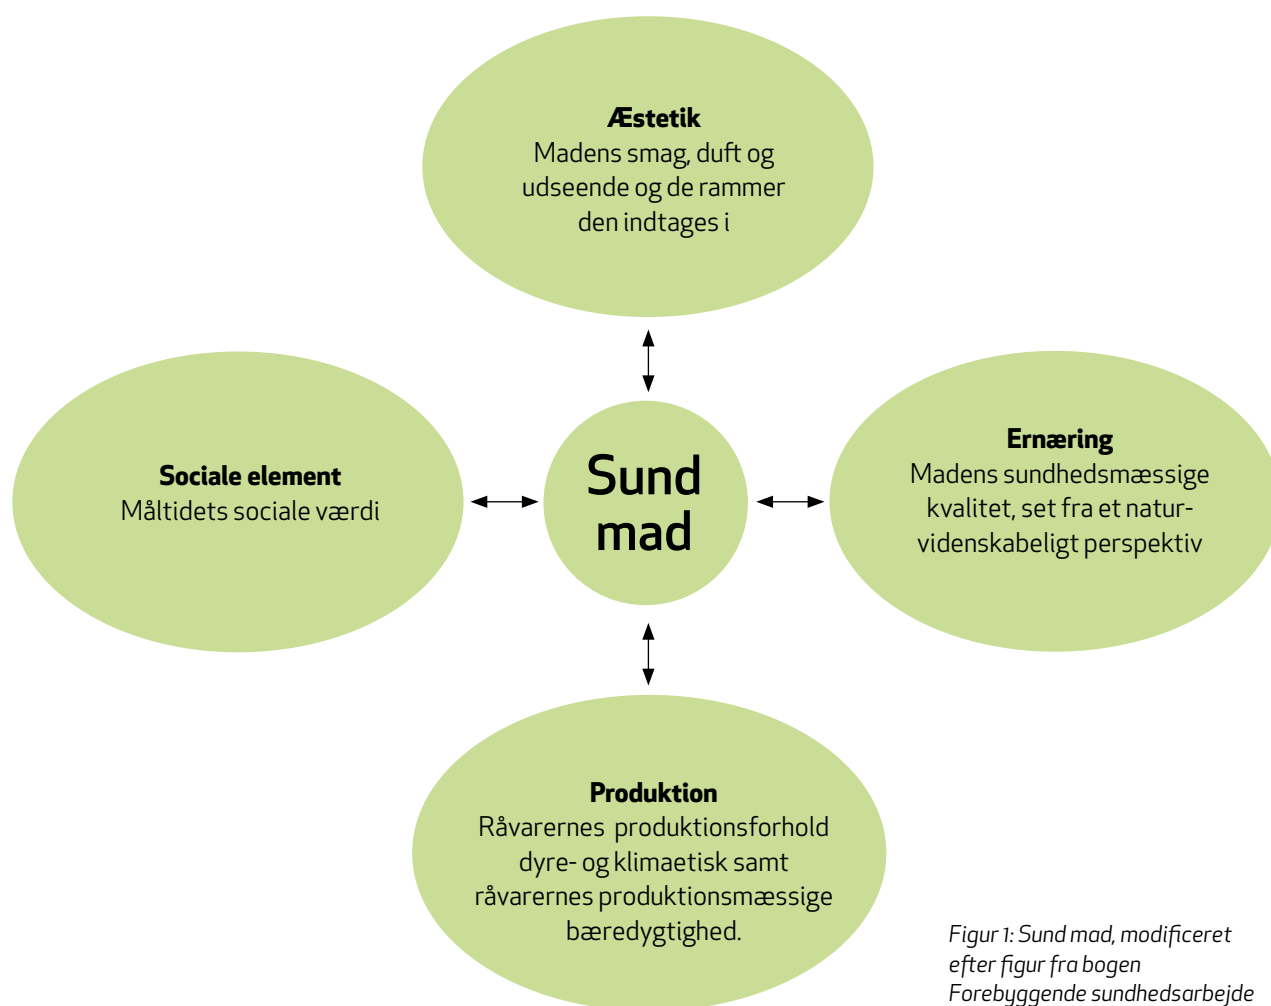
**Æstetik**
Madens smag, duft og udseende og de rammer den indtages i

**Sociale element**
Måltidets sociale værdi

Sund mad

**Ernæring**
Madens sundhedsmæssige kvalitet, set fra et naturvidenskabeligt perspektiv

**Produktion**
Råvarernes produktionsforhold dyre- og klimaetisk samt råvarernes produktionsmæssige bæredygtighed.

*Figur 1: Sund mad, modificeret efter figur fra bogen Forebyggende sundhedsarbejde*